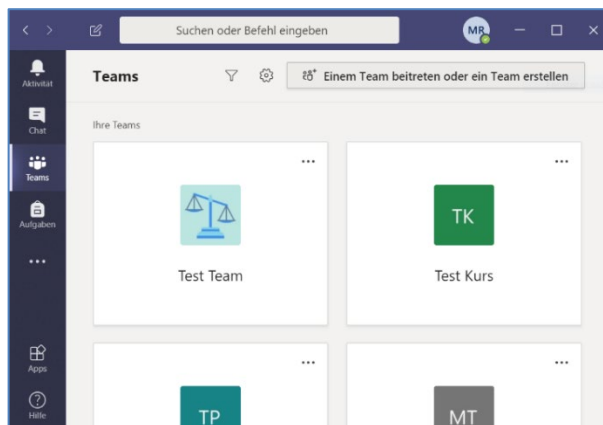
Suchen oder Befehl eingeben

MR

Aktivität

Chat

Teams

Aufgaben

...

Apps

Hilfe

Teams

Einem Team beitreten oder ein Team erstellen

Ihre Teams

...

Test Team

...

TK

Test Kurs

...

TP

...

MT